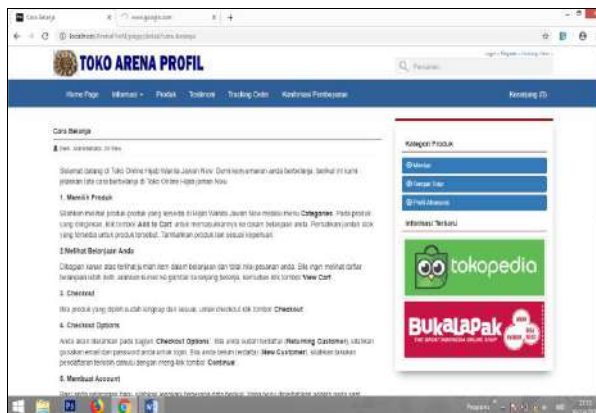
Cara Belanja
www.google.com
localhost/ArenaProfil/page/detail/cara-belanja

TOKO ARENA PROFIL

Login | Register | Konfirmasi Order
Q Pencarian

Home Page
Informasi
Produk
Testimoni
Tracking Order
Konfirmasi Pembayaran
Keranjang (0)

Cara Belanja

Oleh: Administrator, 20 Mei

Selamat datang di Toko Online Hijab Wanita Jawan Now. Demi kenyamanan anda berbelanja, berikut ini kami jelaskan tata cara berbelanja di Toko Online Hijab Jawan Now.

1. Memilih Produk

Silahkan melihat produk-produk yang tersedia di Hijab Wanita Jawan Now melalui menu Categories. Pada produk yang diinginkan, klik tombol Add to Cart untuk memasukkannya ke dalam belanjaan anda. Perbaharui jumlah stok yang tersedia untuk produk tersebut. Tambahkan produk lain sesuai keperluan.

2.Melihat Belanjaan Anda

Cttagan kanan atas terlihat jumlah item dalam belanjaan dan total nilai pesanan anda. Bila ingin melihat daftar belanjaan lebih jelas, silahkan klik icon gambar keranjang belanja, kemudian klik tombol View Cart.

3. Checkout

Bila produk yang dipilih sudah lengkap dan sesuai, untuk checkout klik tombol Checkout.

4. Checkout Options

Anda akan diarahkan pada bagian Checkout Options. Bila anda sudah terdaftar (Returning Customer), silahkan gunakan email dan password anda untuk login. Bila anda belum terdaftar (New Customer), silahkan lakukan pendaftaran terlebih dahulu dengan mengklik tombol Continue.

5. Membuat Account

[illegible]

Kategori Produk
Mukena
Tampil Gaul
Pakai Muslimah

Informasi Terbaru

tokopedia

BukaLapak
THE SMART INDONESIA ONLINE SHOP